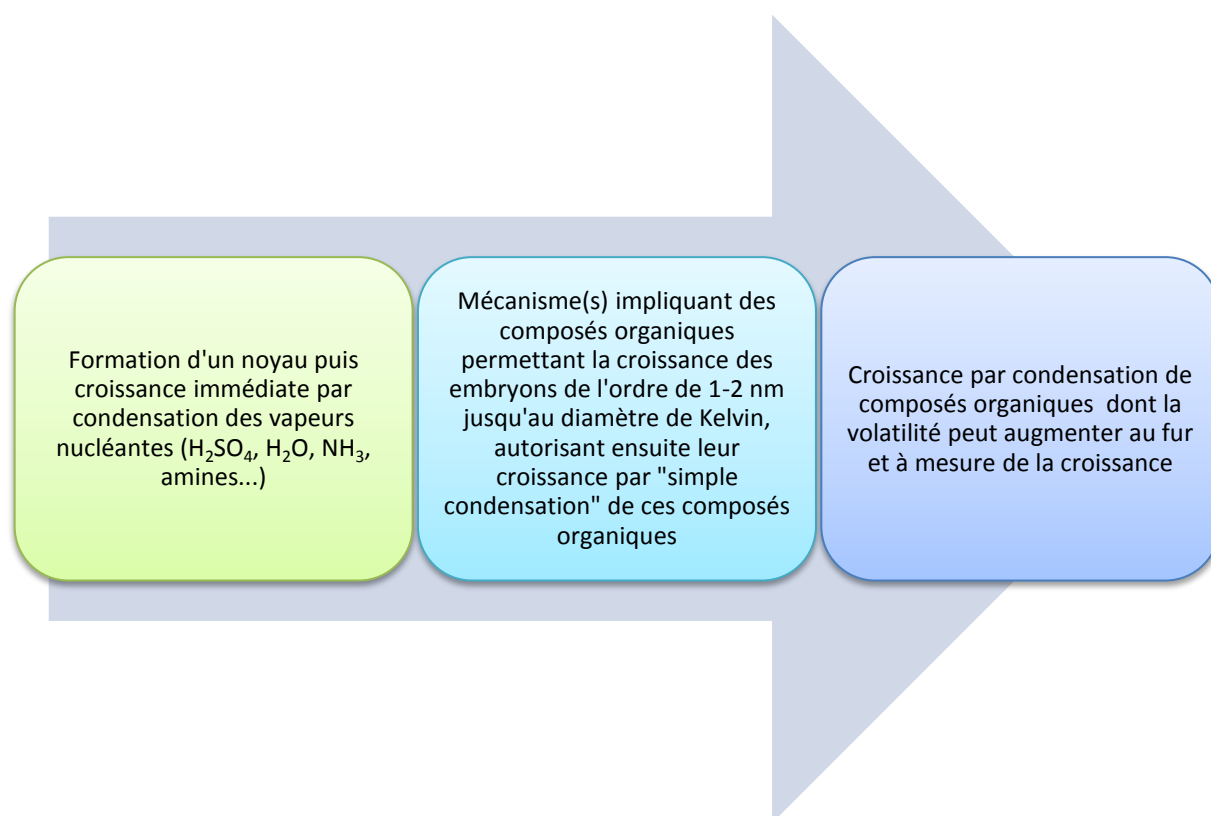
Formation d'un noyau puis croissance immédiate par condensation des vapeurs nucléantes ($H_2SO_4$, $H_2O$, $NH_3$, amines...)

Mécanisme(s) impliquant des composés organiques permettant la croissance des embryons de l'ordre de 1-2 nm jusqu'au diamètre de Kelvin, autorisant ensuite leur croissance par "simple condensation" de ces composés organiques

Croissance par condensation de composés organiques dont la volatilité peut augmenter au fur et à mesure de la croissance